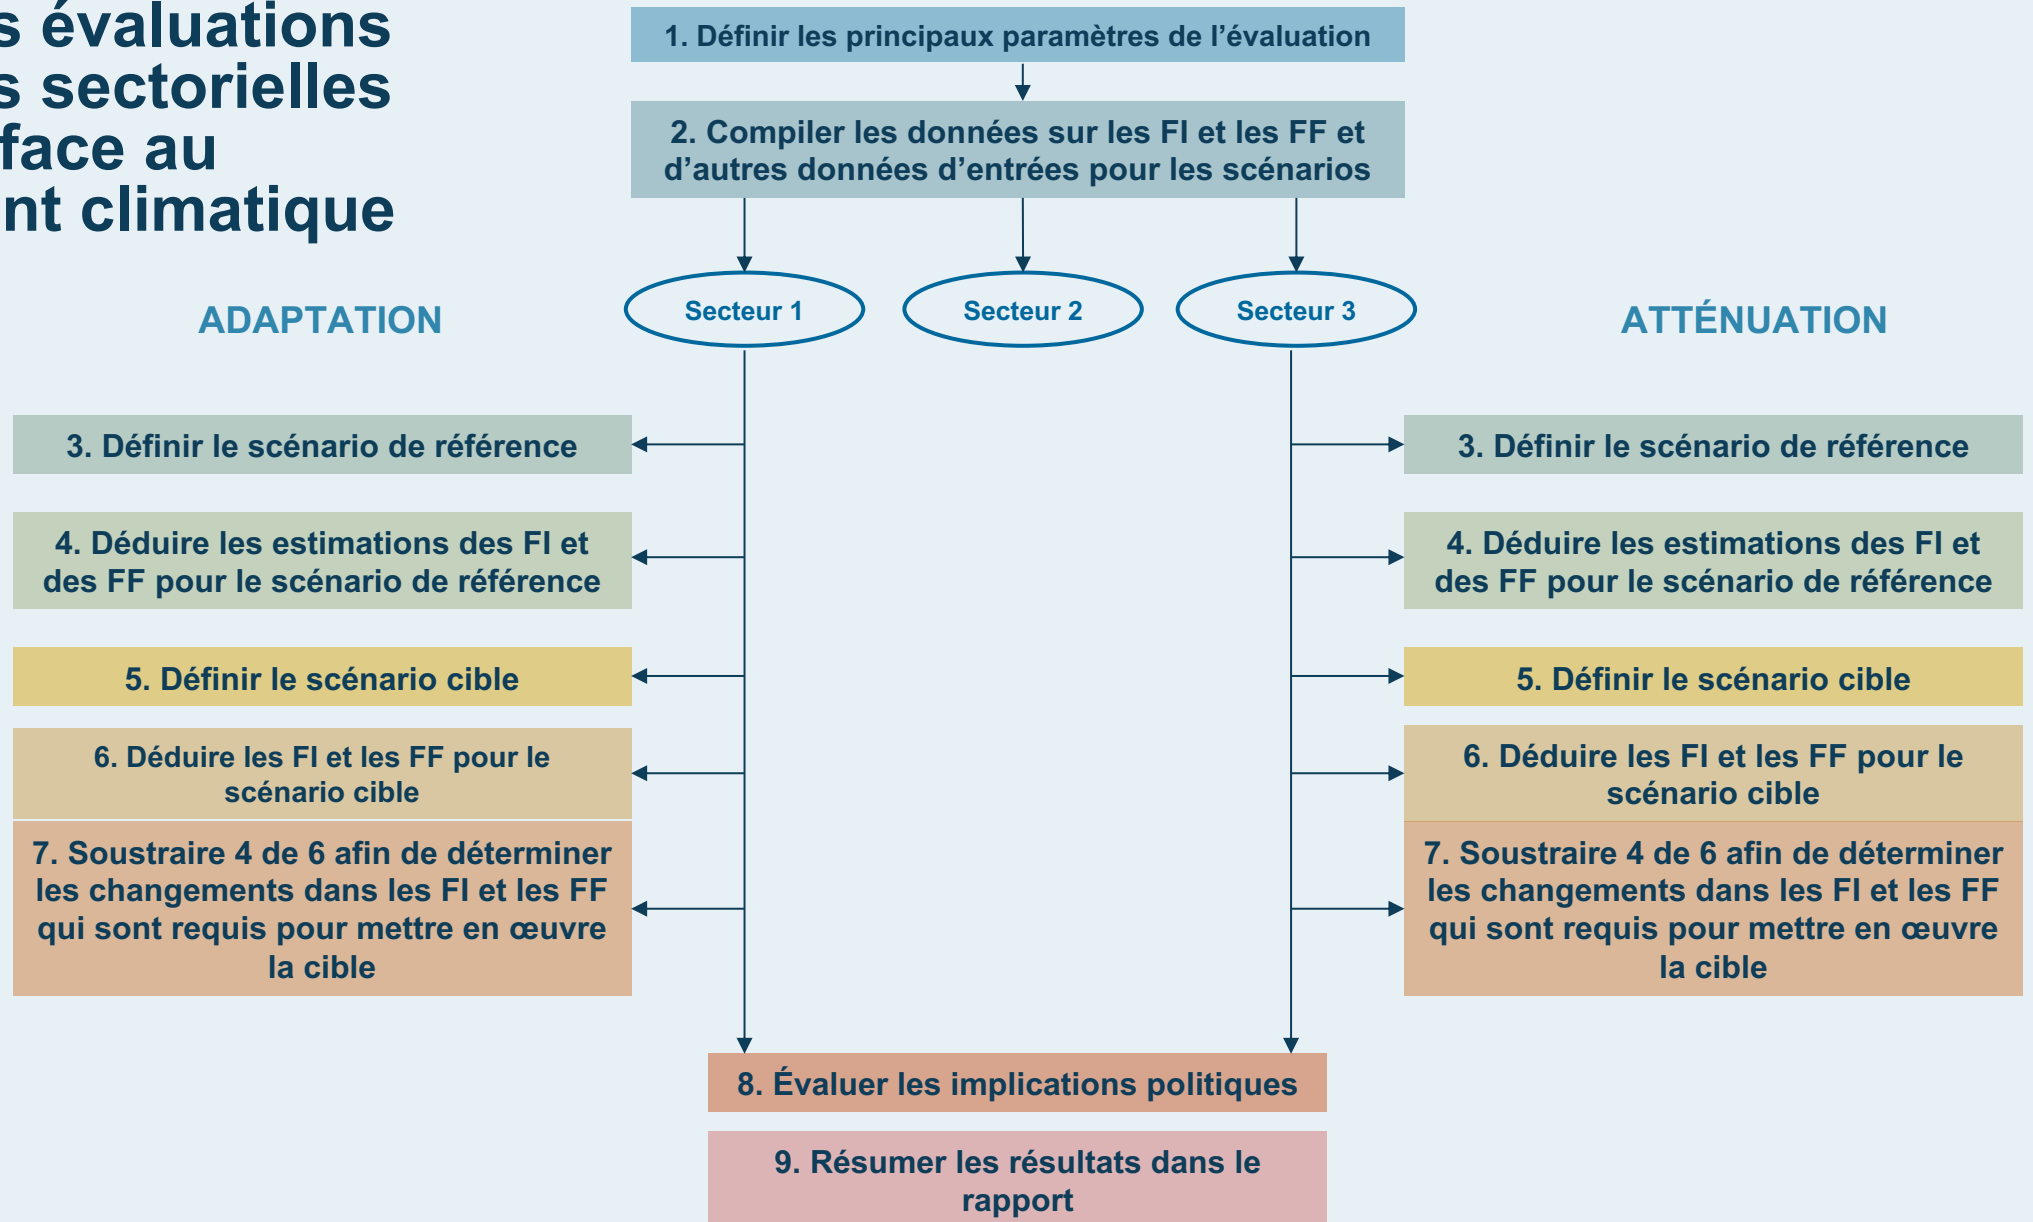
s évaluations
s sectorielles
face au
nt climatique

1. Définir les principaux paramètres de l’évaluation

2. Compiler les données sur les FI et les FF et d’autres données d’entrées pour les scénarios

ADAPTATION

Secteur 1

Secteur 2

Secteur 3

ATTÉNUATION

3. Définir le scénario de référence

4. Déduire les estimations des FI et des FF pour le scénario de référence

5. Définir le scénario cible

6. Déduire les FI et les FF pour le scénario cible

7. Soustraire 4 de 6 afin de déterminer les changements dans les FI et les FF qui sont requis pour mettre en œuvre la cible

3. Définir le scénario de référence

4. Déduire les estimations des FI et des FF pour le scénario de référence

5. Définir le scénario cible

6. Déduire les FI et les FF pour le scénario cible

7. Soustraire 4 de 6 afin de déterminer les changements dans les FI et les FF qui sont requis pour mettre en œuvre la cible

8. Évaluer les implications politiques

9. Résumer les résultats dans le rapport